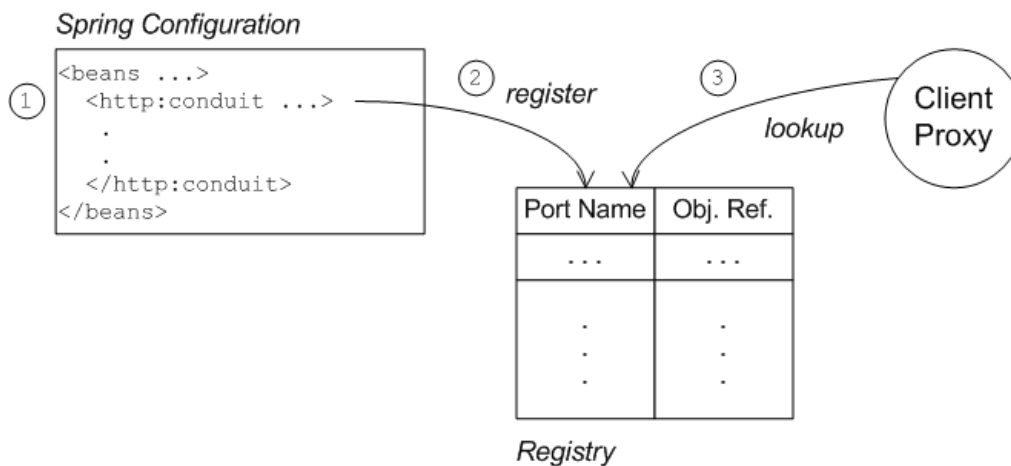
Spring Configuration

1

<beans ...>
<http:conduit ...>
.
.
</http:conduit>
</beans>

2 register

3 lookup

Client Proxy

| Port Name | Obj. Ref. |
|---|---|
| . . . | . . . |
| . . . | . . . |

Registry